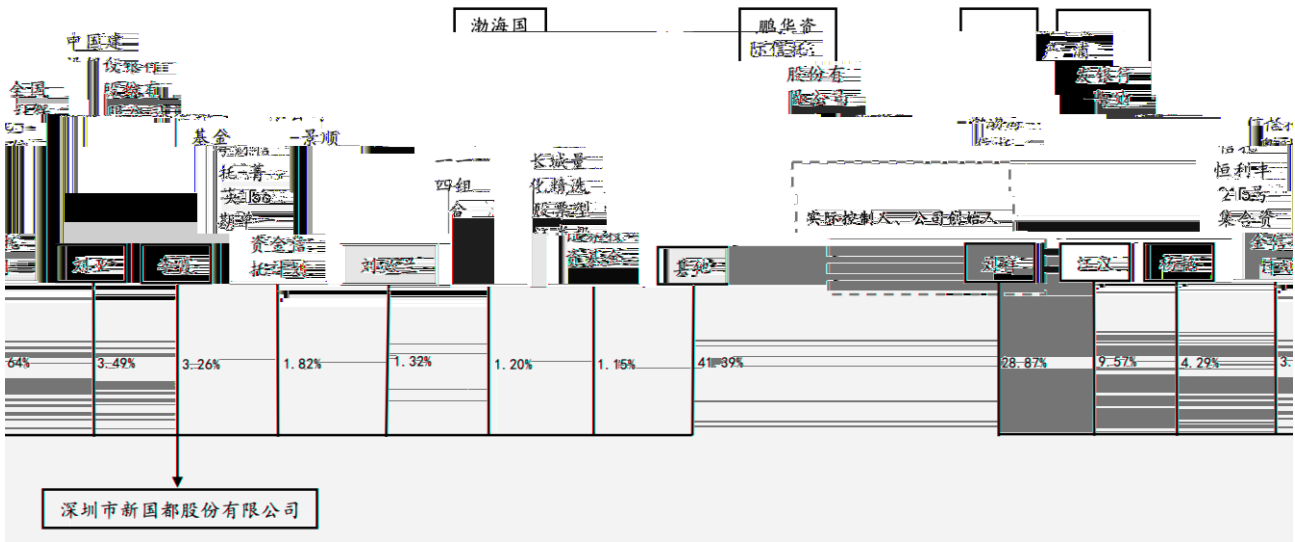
中国建
全国
渤海国
鹏华资
股份有
限公司
基金
景顺
长城量
四组
化精选
合
托
英
期
资金信
托
刘
实际控制人、公司创始人
恒利丰
215号
集合资
刘
江
64%
3.49%
3.26%
1.82%
1.32%
1.20%
1.15%
41.39%
28.87%
9.57%
4.29%
3.
深圳市新国都股份有限公司